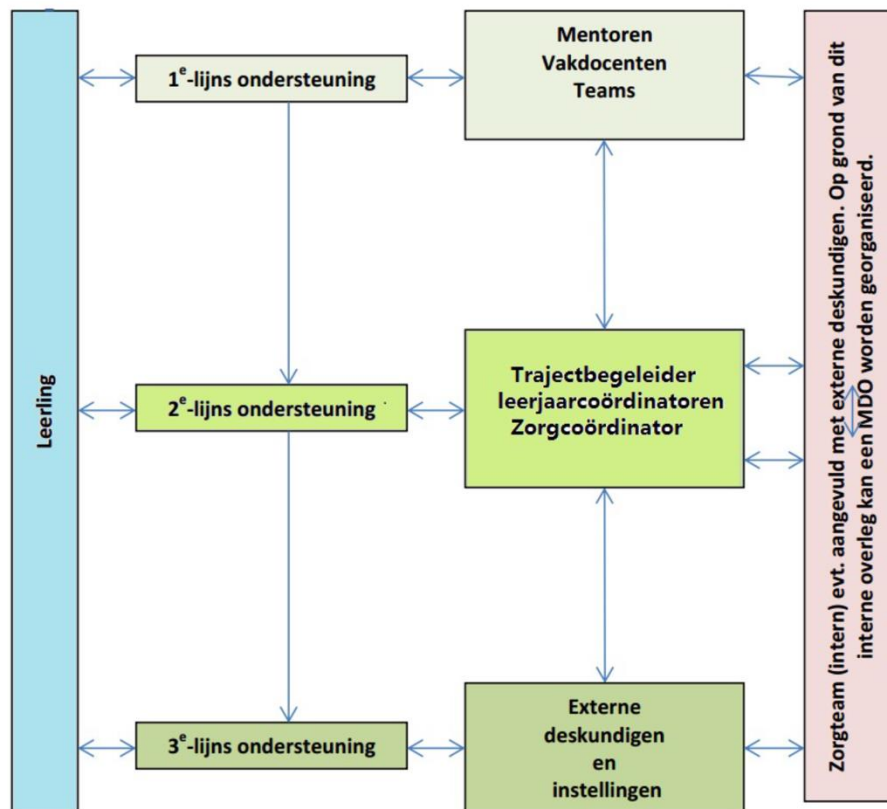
Leerling

1$^{e}$-lijns ondersteuning

Mentoren
Vakdocenten
Teams

2$^{e}$-lijns ondersteuning

Trajectbegeleider
leerjaarcoördinatoren
Zorgcoördinator

3$^{e}$-lijns ondersteuning

Externe
deskundigen
en
instellingen

Zorgteam (intern) evt. aangevuld met externe deskundigen. Op grond van dit interne overleg kan een MDO worden georganiseerd.